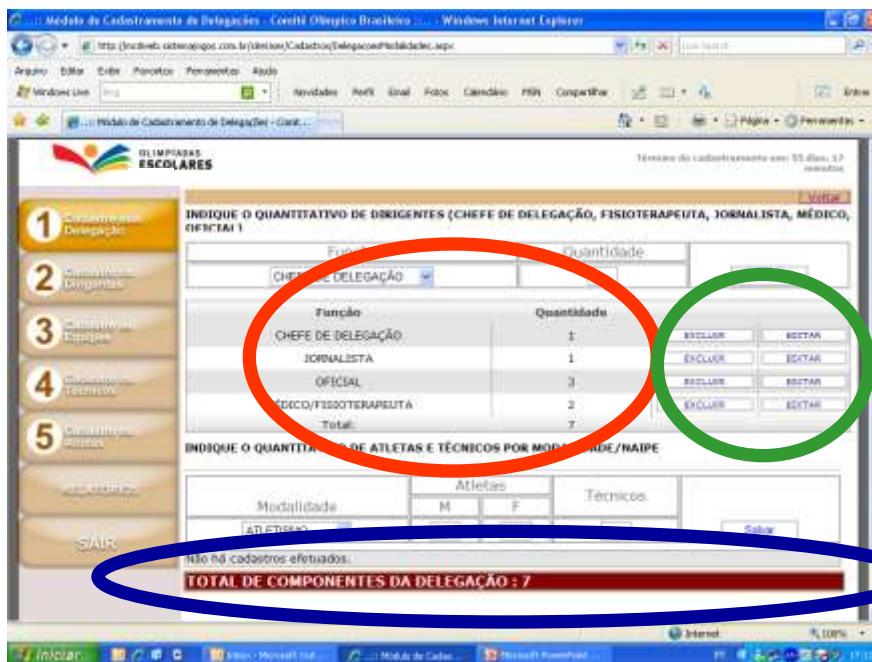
.::: Módulo de Cadastramento de Delegações - Comitê Olímpico Brasileiro :::. - Windows Internet Explorer

http://inscriweb.sistemajogos.com.br/sitesion/Cadastros/DelegacoesModalidades.aspx

Live Search

Arquivo Editar Exibir Favoritos Ferramentas Ajuda

Windows Live

Novidades Perfil Email Fotos Calendário MSN Compartilhar

Entrar

.::: Módulo de Cadastramento de Delegações - Comit...

Página Ferramentas

OLIMPÍADAS ESCOLARES

Término do cadastramento em: 55 dias, 17 minutos

Voltar

1 Cadastro da Delegação

2 Cadastro de Dirigentes

3 Cadastro de Equipes

4 Cadastro de Técnicos

5 Cadastro de Atletas

RELATÓRIOS

SAIR

INDIQUE O QUANTITATIVO DE DIRIGENTES (CHEFE DE DELEGAÇÃO, FISIOTERAPEUTA, JORNALISTA, MÉDICO, OFICIAL)

| Função | Quantidade |
|---|---|
| CHEFE DE DELEGAÇÃO | |

| Função | Quantidade | | |
|---|---|---|---|
| CHEFE DE DELEGAÇÃO | 1 | EXCLUIR | EDITAR |
| JORNALISTA | 1 | EXCLUIR | EDITAR |
| OFICIAL | 3 | EXCLUIR | EDITAR |
| MÉDICO/FISIOTERAPEUTA | 2 | EXCLUIR | EDITAR |
| Total: | 7 | | |

INDIQUE O QUANTITATIVO DE ATLETAS E TÉCNICOS POR MODALIDADE/NAIPE

| Modalidade | Atletas M | Atletas F | Técnicos | |
|---|---|---|---|---|
| ATLETISMO | | | | Salvar |

Não há cadastros efetuados.

TOTAL DE COMPONENTES DA DELEGAÇÃO : 7

Internet 100%

Iniciar Inbox - Microsoft Out... Módulo de Cadas... Microsoft PowerPoint